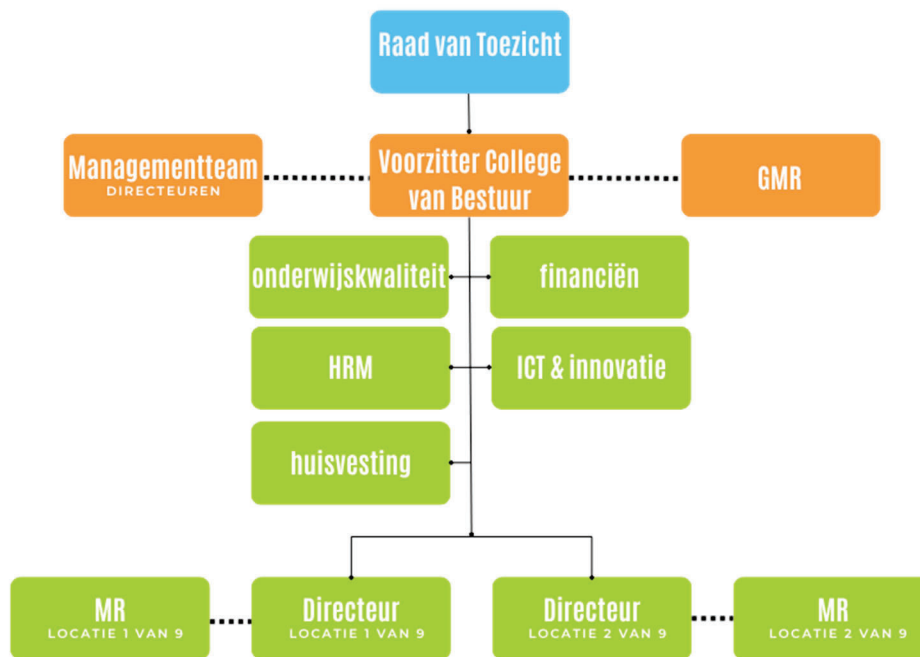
Raad van Toezicht

Managementteam
DIRECTEUREN

Voorzitter College van Bestuur

GMR

onderwijskwaliteit

financiën

HRM

ICT & innovatie

huisvesting

MR
LOCATIE 1 VAN 9

Directeur
LOCATIE 1 VAN 9

Directeur
LOCATIE 2 VAN 9

MR
LOCATIE 2 VAN 9